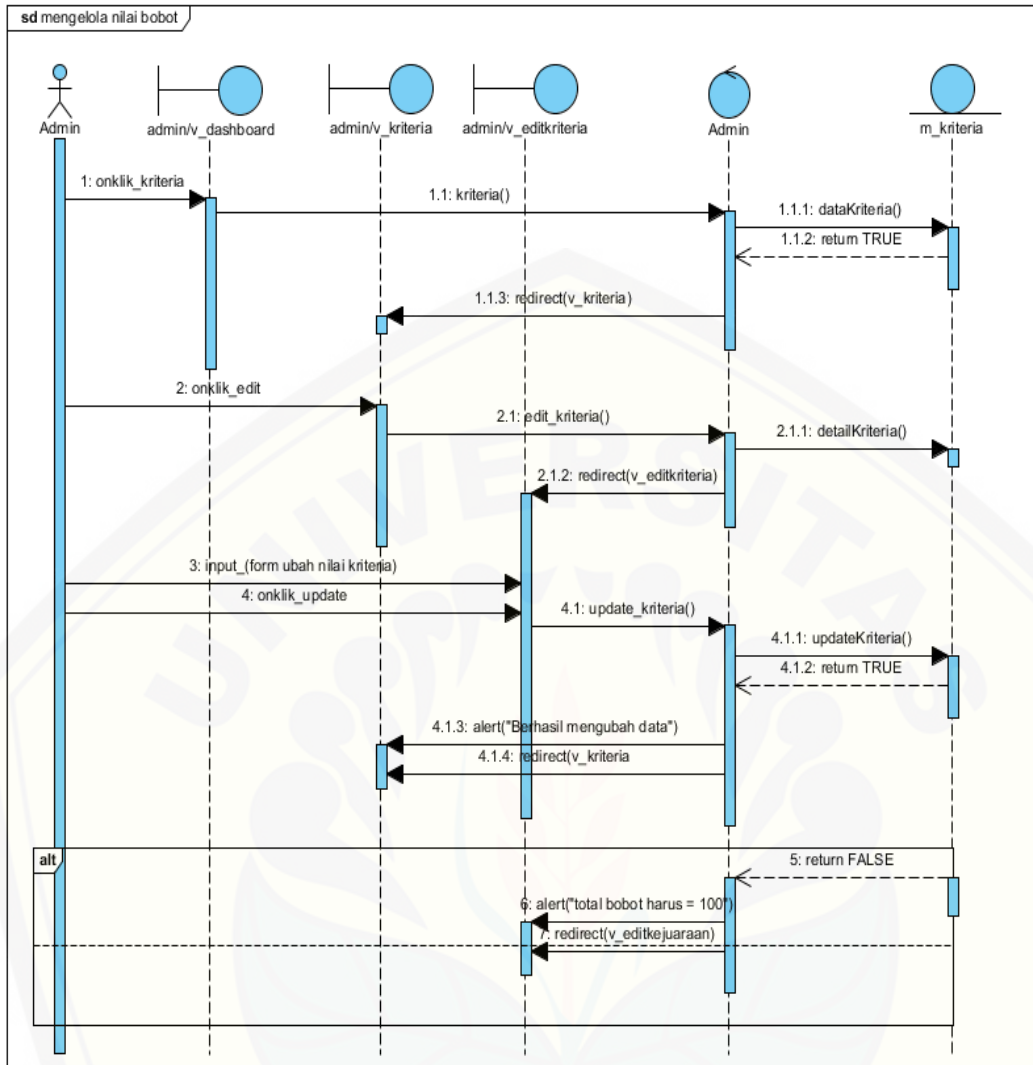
sd mengelola nilai bobot

Admin
admin/v_dashboard
admin/v_kriteria
admin/v_editkriteria
Admin
m_kriteria

1: onklik_kriteria
1.1: kriteria()
1.1.1: dataKriteria()
1.1.2: return TRUE
1.1.3: redirect(v_kriteria)
2: onklik_edit
2.1: edit_kriteria()
2.1.1: detailKriteria()
2.1.2: redirect(v_editkriteria)
3: input_(form ubah nilai kriteria)
4: onklik_update
4.1: update_kriteria()
4.1.1: updateKriteria()
4.1.2: return TRUE
4.1.3: alert("Berhasil mengubah data")
4.1.4: redirect(v_kriteria

alt
5: return FALSE
6: alert("total bobot harus = 100")
7: redirect(v_editkejuaraan)